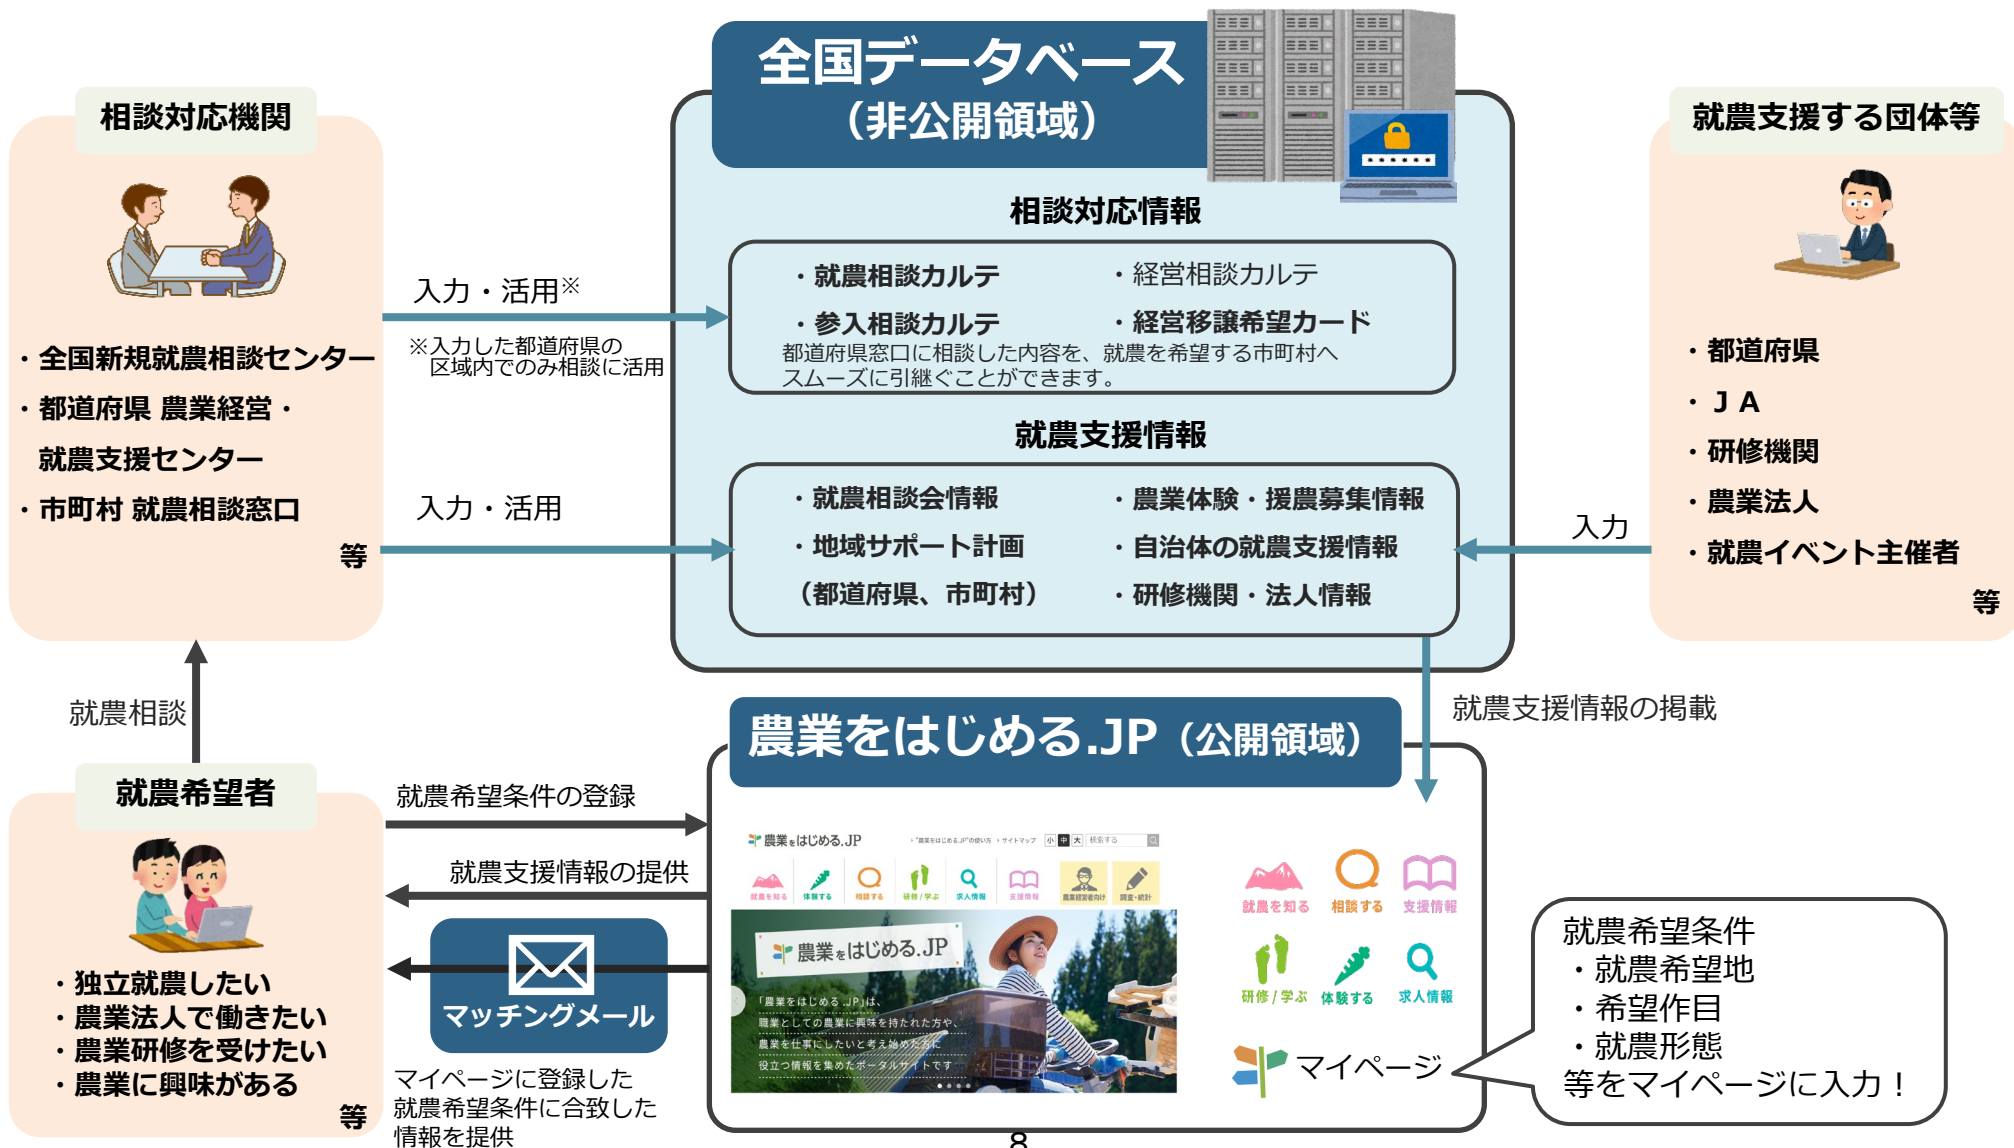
全国データベース
（非公開領域）

相談対応機関

・全国新規就農相談センター
・都道府県 農業経営・就農支援センター
・市町村 就農相談窓口
等

入力・活用※

※入力した都道府県の区域内でのみ相談に活用

相談対応情報

・就農相談カルテ
・経営相談カルテ
・参入相談カルテ
・経営移譲希望カード
都道府県窓口に相談した内容を、就農を希望する市町村へスムーズに引継ぐことができます。

就農支援情報

入力・活用

・就農相談会情報
・農業体験・援農募集情報
・地域サポート計画（都道府県、市町村）
・自治体の就農支援情報
・研修機関・法人情報

就農支援する団体等

・都道府県
・ＪＡ
・研修機関
・農業法人
・就農イベント主催者
等

入力

就農支援情報の掲載

就農相談

農業をはじめる.JP（公開領域）

就農希望者

・独立就農したい
・農業法人で働きたい
・農業研修を受けたい
・農業に興味がある
等

就農希望条件の登録

就農支援情報の提供

マッチングメール

マイページに登録した就農希望条件に合致した情報を提供

農業をはじめる.JP

就農を知る 相談する 支援情報 研修／学ぶ 体験する 求人情報

マイページ

就農希望条件
・就農希望地
・希望作目
・就農形態
等をマイページに入力！

8